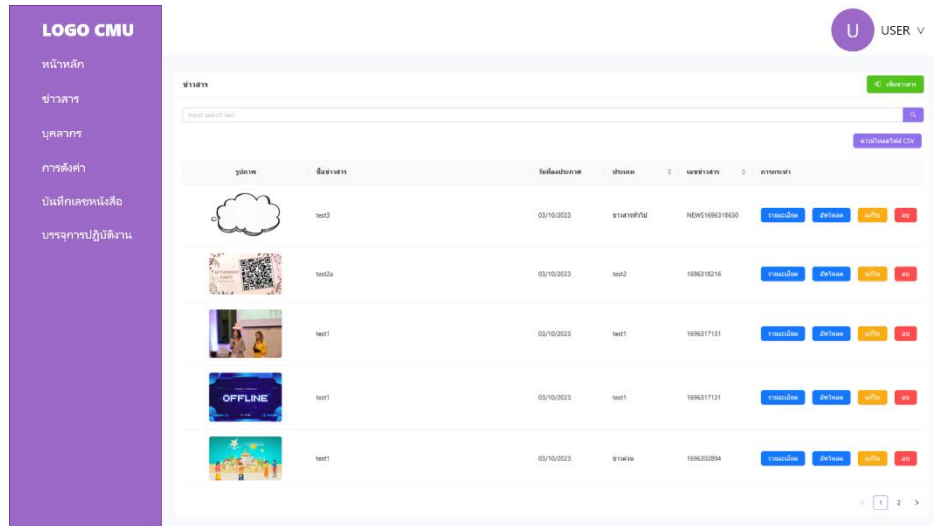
LOGO CMU

หน้าหลัก

ข่าวสาร

บุคลากร

การตั้งค่า

บันทึกเลขหนังสือ

บรรจุการปฏิบัติงาน

U USER ∨

ข่าวสาร

เพิ่มข่าวสาร

input search text

ดาวน์โหลดไฟล์ CSV

| รูปภาพ | ชื่อข่าวสาร | วันที่ลงประกาศ | ประเภท | เลขข่าวสาร | การกระทำ |
|---|---|---|---|---|---|
| | test3 | 03/10/2023 | ข่าวสารทั่วไป | NEWS1696318630 | รายละเอียด ดาวน์โหลด แก้ไข ลบ |
| | test2a | 03/10/2023 | test2 | 1696318216 | รายละเอียด ดาวน์โหลด แก้ไข ลบ |
| | test1 | 03/10/2023 | test1 | 1696317131 | รายละเอียด ดาวน์โหลด แก้ไข ลบ |
| OFFLINE | test1 | 03/10/2023 | test1 | 1696317131 | รายละเอียด ดาวน์โหลด แก้ไข ลบ |
| | test1 | 03/10/2023 | ข่าวด่วน | 1696302894 | รายละเอียด ดาวน์โหลด แก้ไข ลบ |

< 1 2 >